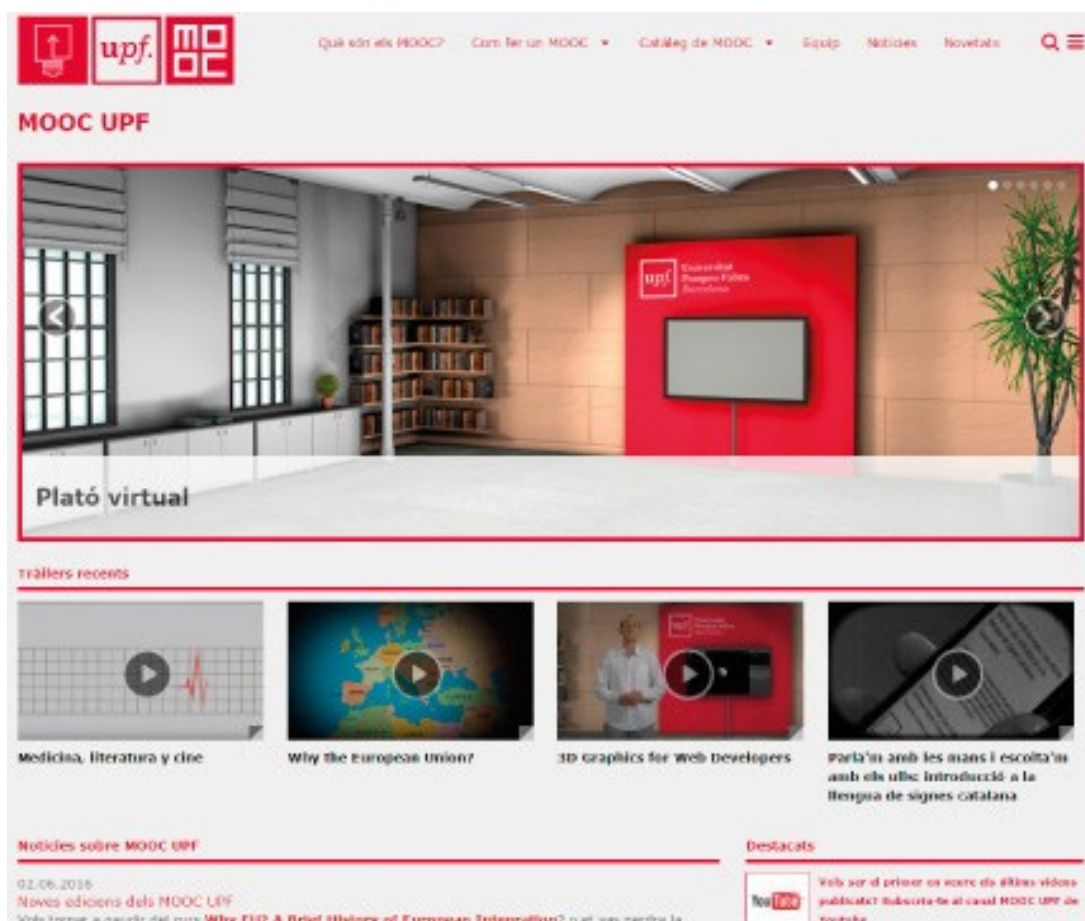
upf. MOOC

Què són els MOOC? Com fer un MOOC ▾ Catàleg de MOOC ▾ Equip Notícies Novetats

MOOC UPF

upf. Universitat Pompeu Fabra Barcelona

Plató virtual

Tràilers recents

Medicina, literatura y cine

Why the European Union?

3D Graphics for Web Developers

Parla'm amb les mans i escolta'm amb els ulls: introducció a la llengua de signes catalana

Notícies sobre MOOC UPF

02.06.2016
Noves edicions dels MOOC UPF
Vols tornar a cursar del curs Why EU? A Brief History of European Integration? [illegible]

Destacats

YouTube

Vols ser el primer en veure els últims vídeos publicats? Subscriu-te al canal MOOC UPF de Youtube